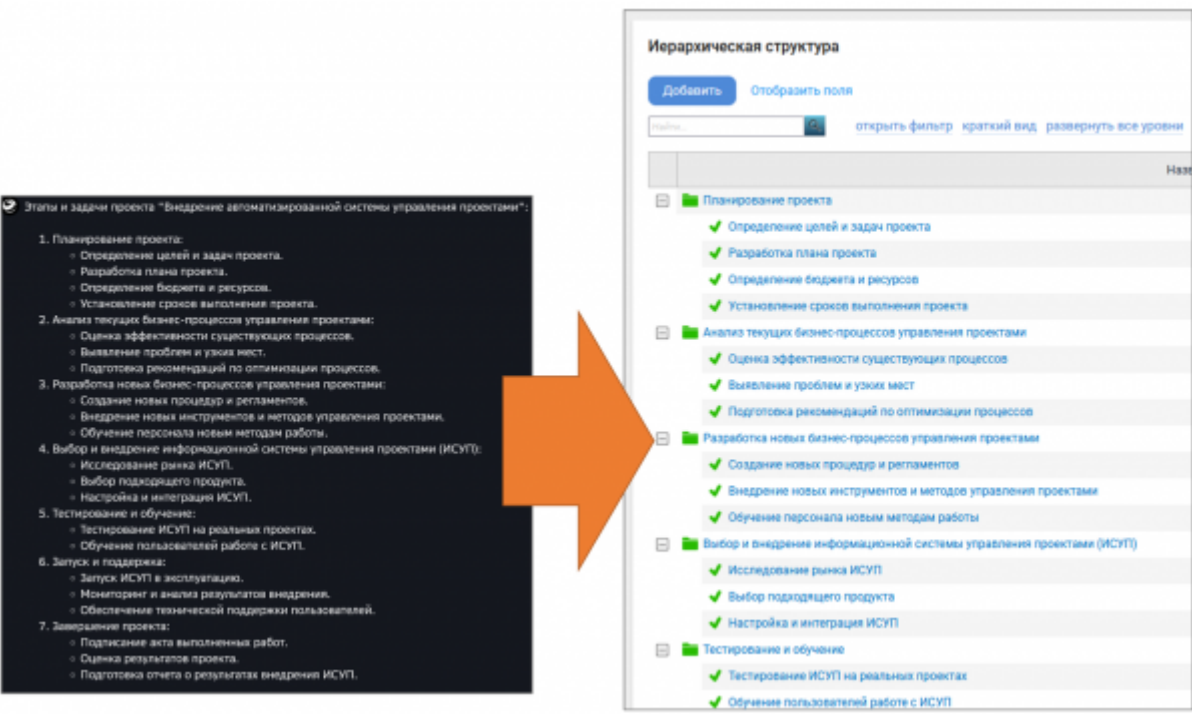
Этапы и задачи проекта "Внедрение автоматизированной системы управления проектами":

1. Планирование проекта:
◦ Определение целей и задач проекта.
◦ Разработка плана проекта.
◦ Определение бюджета и ресурсов.
◦ Установление сроков выполнения проекта.
2. Анализ текущих бизнес-процессов управления проектами:
◦ Оценка эффективности существующих процессов.
◦ Выявление проблем и узких мест.
◦ Подготовка рекомендаций по оптимизации процессов.
3. Разработка новых бизнес-процессов управления проектами:
◦ Создание новых процедур и регламентов.
◦ Внедрение новых инструментов и методов управления проектами.
◦ Обучение персонала новым методам работы.
4. Выбор и внедрение информационной системы управления проектами (ИСУП):
◦ Исследование рынка ИСУП.
◦ Выбор подходящего продукта.
◦ Настройка и интеграция ИСУП.
5. Тестирование и обучение:
◦ Тестирование ИСУП на реальных проектах.
◦ Обучение пользователей работе с ИСУП.
6. Запуск и поддержка:
◦ Запуск ИСУП в эксплуатацию.
◦ Мониторинг и анализ результатов внедрения.
◦ Обеспечение технической поддержки пользователей.
7. Завершение проекта:
◦ Подписание акта выполненных работ.
◦ Оценка результатов проекта.
◦ Подготовка отчета о результатах внедрения ИСУП.

Иерархическая структура

Добавить Отобразить поля

Найти... открыть фильтр краткий вид развернуть все уровни

Наз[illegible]

Планирование проекта
Определение целей и задач проекта
Разработка плана проекта
Определение бюджета и ресурсов
Установление сроков выполнения проекта
Анализ текущих бизнес-процессов управления проектами
Оценка эффективности существующих процессов
Выявление проблем и узких мест
Подготовка рекомендаций по оптимизации процессов
Разработка новых бизнес-процессов управления проектами
Создание новых процедур и регламентов
Внедрение новых инструментов и методов управления проектами
Обучение персонала новым методам работы
Выбор и внедрение информационной системы управления проектами (ИСУП)
Исследование рынка ИСУП
Выбор подходящего продукта
Настройка и интеграция ИСУП
Тестирование и обучение
Тестирование ИСУП на реальных проектах
Обучение пользователей работе с ИСУП